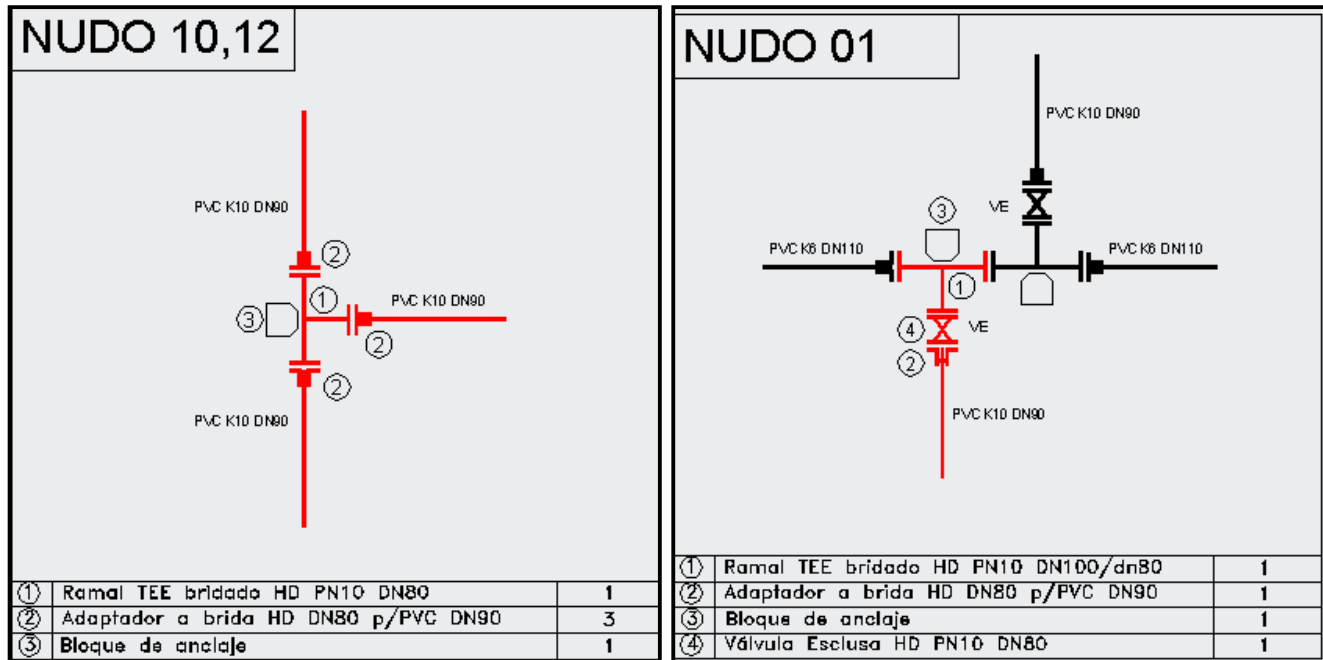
NUDO 10,12

PVC K10 DN90

②

①

③

PVC K10 DN90

②

②

PVC K10 DN90

| ① | Ramal TEE bridado HD PN10 DN80 | 1 |
|---|---|---|
| ② | Adaptador a brida HD DN80 p/PVC DN90 | 3 |
| ③ | Bloque de anclaje | 1 |

NUDO 01

PVC K10 DN90

③

VE

PVC K6 DN110

PVC K6 DN110

①

④

VE

②

PVC K10 DN90

| ① | Ramal TEE bridado HD PN10 DN100/dn80 | 1 |
|---|---|---|
| ② | Adaptador a brida HD DN80 p/PVC DN90 | 1 |
| ③ | Bloque de anclaje | 1 |
| ④ | Válvula Esclusa HD PN10 DN80 | 1 |